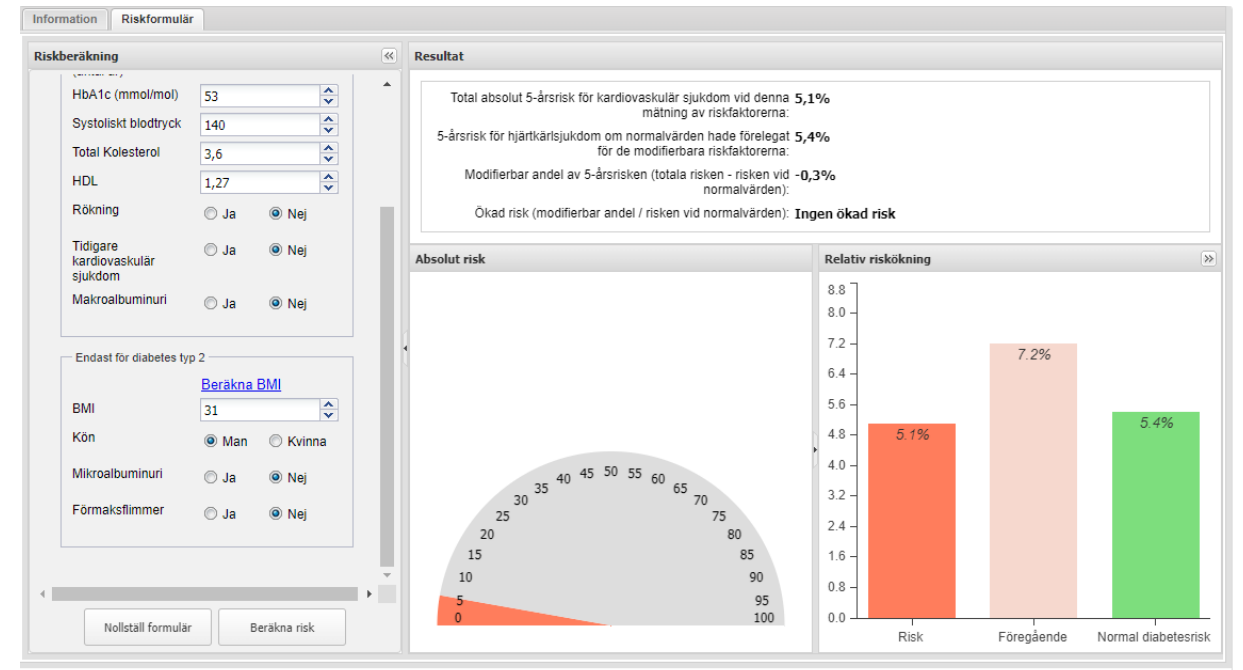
Information | Riskformulär

Riskberäkning

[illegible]

HbA1c (mmol/mol) 53
Systoliskt blodtryck 140
Total Kolesterol 3,6
HDL 1,27
Rökning Ja Nej
Tidigare kardiovaskulär sjukdom Ja Nej
Makroalbuminuri Ja Nej

Endast för diabetes typ 2

Beräkna BMI

BMI 31
Kön Man Kvinna
Mikroalbuminuri Ja Nej
Förmaksflimmer Ja Nej

Nollställ formulär
Beräkna risk

Resultat

| | |
|---|---|
| Total absolut 5-årsrisk för kardiovaskulär sjukdom vid denna mätning av riskfaktorerna: | 5,1% |
| 5-årsrisk för hjärtkärlsjukdom om normalvärden hade förelegat för de modifierbara riskfaktorerna: | 5,4% |
| Modifierbar andel av 5-årsrisken (totala risken - risken vid normalvärden): | -0,3% |
| Ökad risk (modifierbar andel / risken vid normalvärden): | Ingen ökad risk |

Absolut risk

0 5 10 15 20 25 30 35 40 45 50 55 60 65 70 75 80 85 90 95 100

Relativ riskökning

8.8
8.0
7.2
6.4
5.6
4.8
4.0
3.2
2.4
1.6
0.8
0.0

5.1%
7.2%
5.4%

Risk
Föregående
Normal diabetesrisk